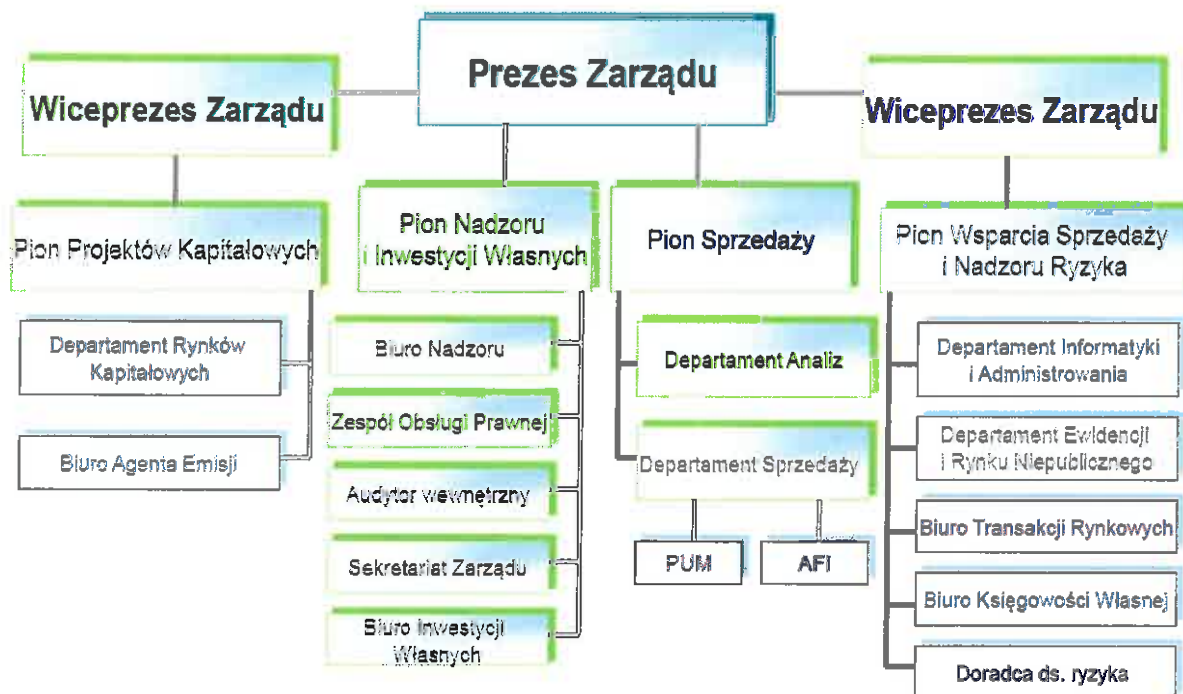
Prezes Zarządu

Wiceprezes Zarządu

Wiceprezes Zarządu

Pion Projektów Kapitałowych

Departament Rynków Kapitałowych

Biuro Agenta Emisji

Pion Nadzoru i Inwestycji Własnych

Biuro Nadzoru

Zespół Obsługi Prawnej

Audytor wewnętrzny

Sekretariat Zarządu

Biuro Inwestycji Własnych

Pion Sprzedaży

Departament Analiz

Departament Sprzedaży

PUM

AFI

Pion Wsparcia Sprzedaży i Nadzoru Ryzyka

Departament Informatyki i Administrowania

Departament Ewidencji i Rynku Niepublicznego

Biuro Transakcji Rynkowych

Biuro Księgowości Własnej

Doradca ds. ryzyka